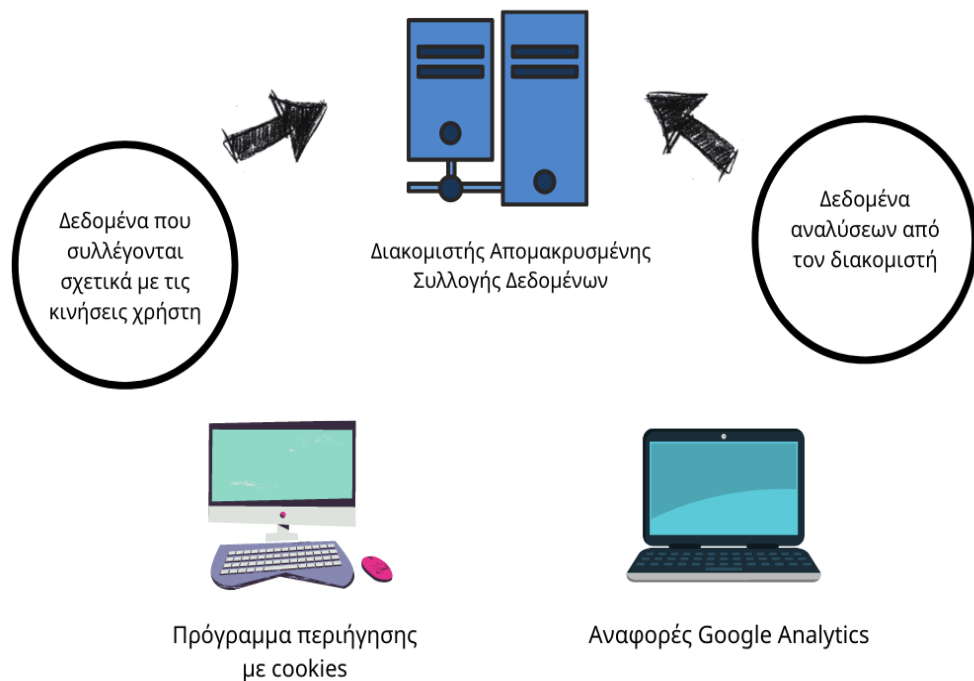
Διακομιστής Απομακρυσμένης Συλλογής Δεδομένων

Δεδομένα που συλλέγονται σχετικά με τις κινήσεις χρήστη

Δεδομένα αναλύσεων από τον διακομιστή

Πρόγραμμα περιήγησης με cookies

Αναφορές Google Analytics